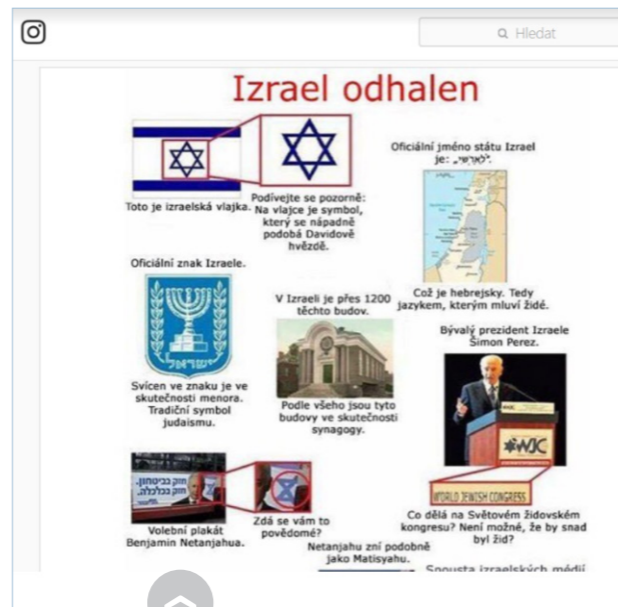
Hledat

Izrael odhalen

Toto je izraelská vlajka.

Podívejte se pozorně: Na vlajce je symbol, který se nápadně podobá Davidově hvězdě.

Oficiální jméno státu Izrael je: „ישראל".

Což je hebrejsky. Tedy jazykem, kterým mluví židé.

Oficiální znak Izraele.

ישראל

Svícen ve znaku je ve skutečnosti menora. Tradiční symbol judaismu.

V Izraeli je přes 1200 těchto budov.

Podle všeho jsou tyto budovy ve skutečnosti synagogy.

Bývalý prezident Izraele Šimon Perez.

WJC

WORLD JEWISH CONGRESS

Co dělá na Světovém židovském kongresu? Není možné, že by snad byl žid?

Volební plakát Benjamin Netanjahua.

Zdá se vám to povědomé?

Netanjahu zní podobně jako Matisyahu.

Spousta izraelských médií